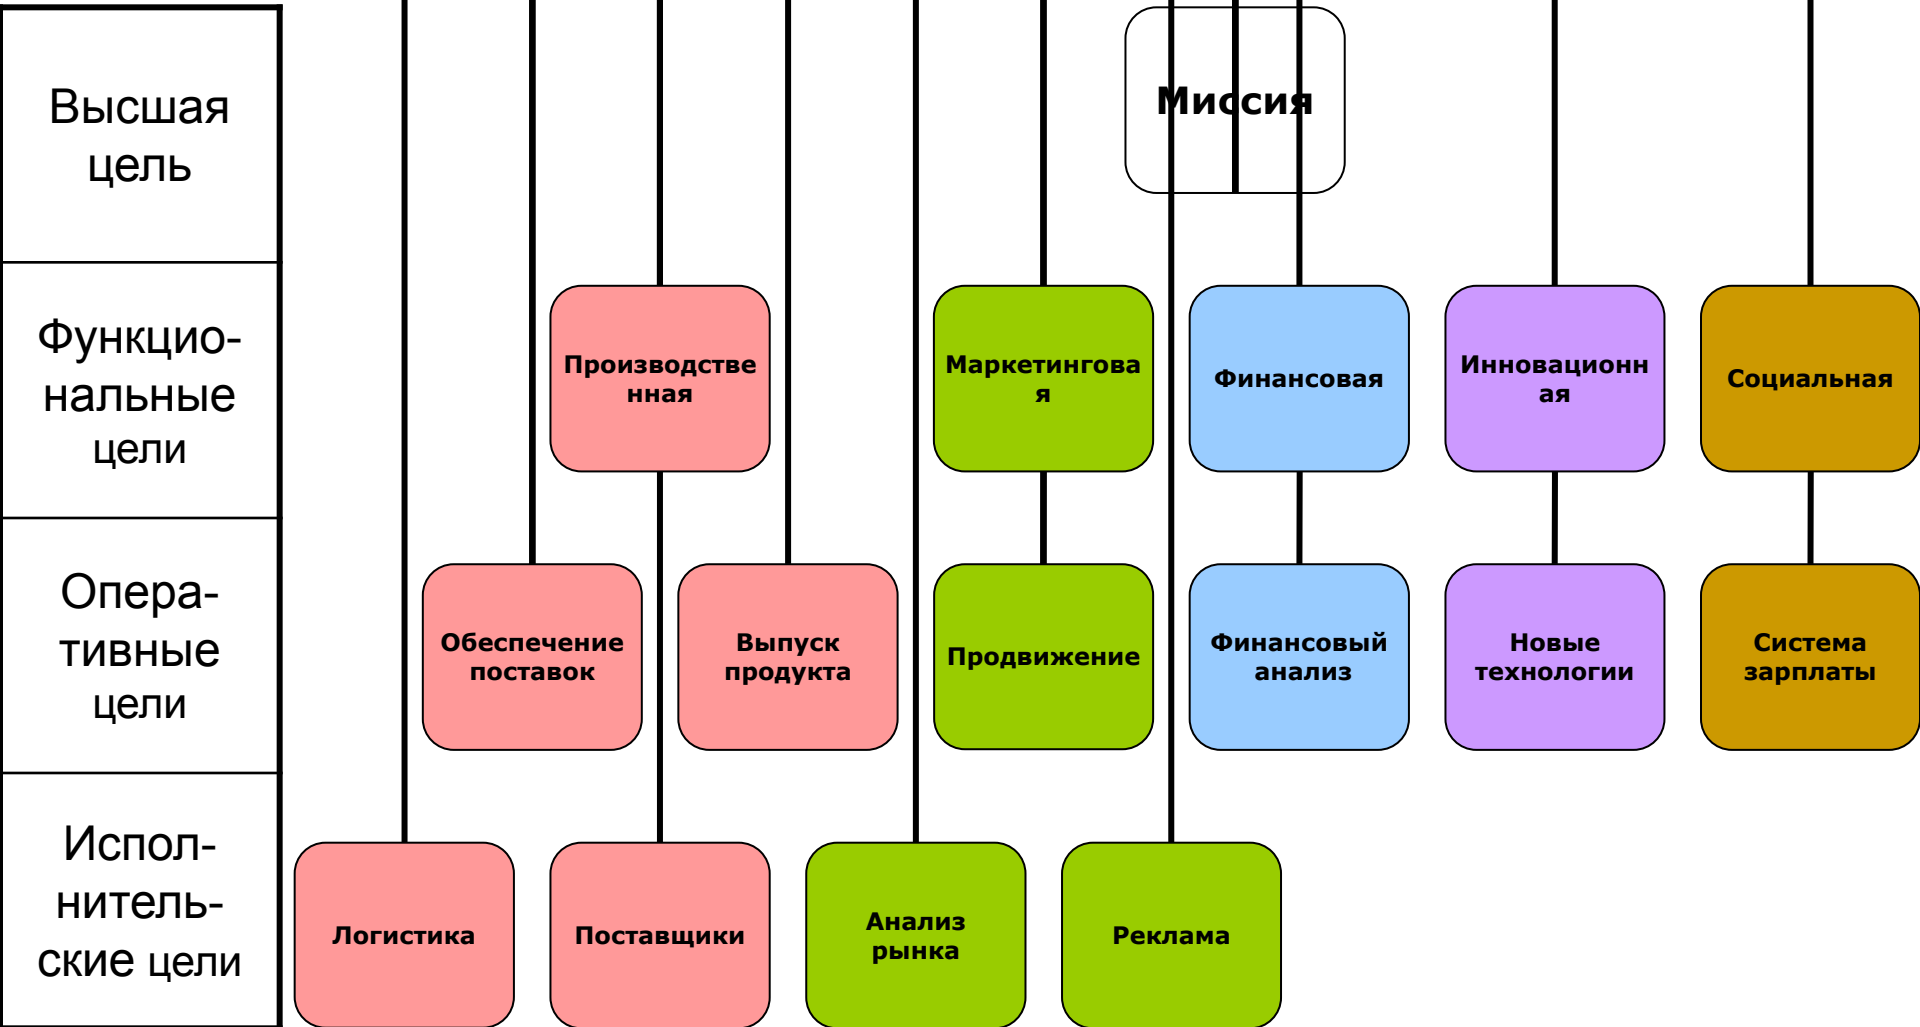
Высшая цель

Функцио-нальные цели

Опера-тивные цели

Испол-нитель-ские цели

Миссия

Производственная

Маркетинговая

Финансовая

Инновационная

Социальная

Обеспечение поставок

Выпуск продукта

Продвижение

Финансовый анализ

Новые технологии

Система зарплаты

Логистика

Поставщики

Анализ рынка

Реклама